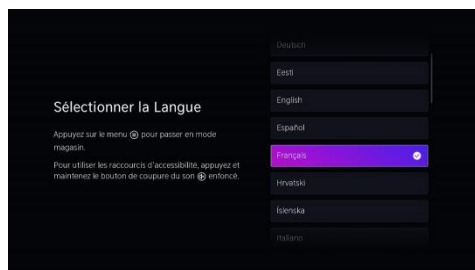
Sélectionner la Langue

Appuyez sur le menu ⊜ pour passer en mode magasin.

Pour utiliser les raccourcis d'accessibilité, appuyez et maintenez le bouton de coupure du son ⊕ enfoncé.

Deutsch
Eesti
English
Español
Français
Hrvatski
Íslenska
Italiano